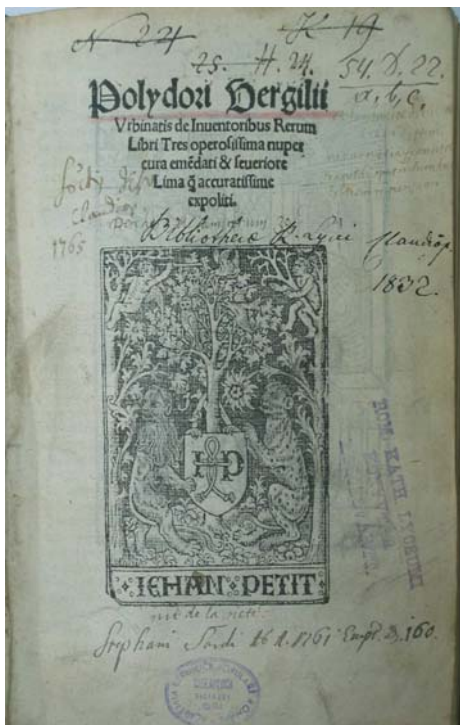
N 24 K 10
25. H. 24. 54. D. 22.
a, b, c.

Polydori Vergilii Vrbinatis de Inuentoribus Rerum Libri Tres operosissima nuper cura emēdati & seueriore Lima q̃ accuratissime expoliti.

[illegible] Claudiop. 1765

Bibliothecae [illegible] Claudiop. 1832

IEHAN PETIT

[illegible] de la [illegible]

Stephani Sandi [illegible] 1761 Empt. D. 160.

ROM. KATH. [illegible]

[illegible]